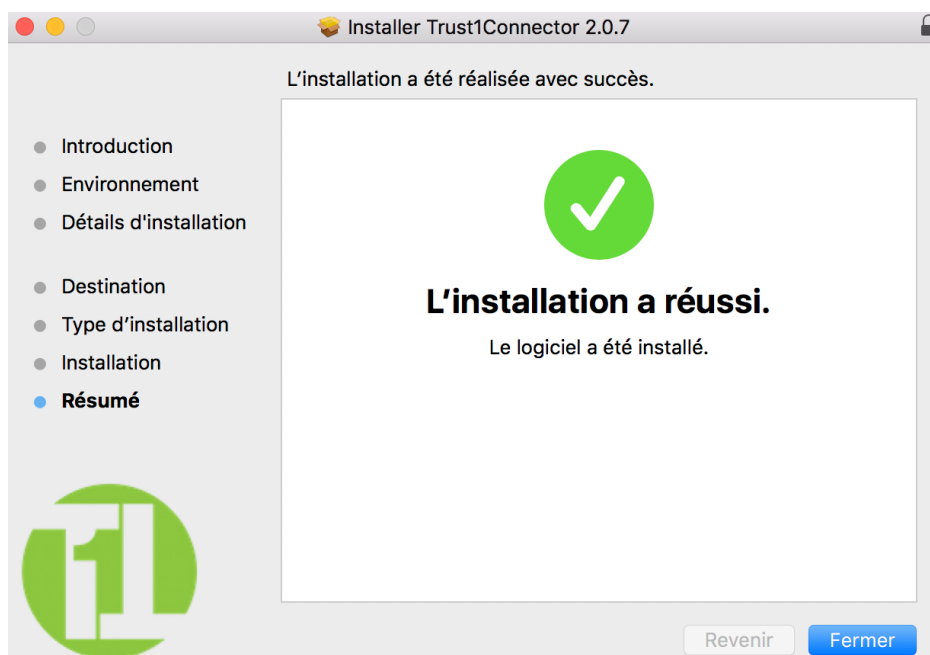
Installer Trust1Connector 2.0.7

L’installation a été réalisée avec succès.

Introduction
Environnement
Détails d'installation

Destination
Type d’installation
Installation
Résumé

L’installation a réussi.

Le logiciel a été installé.

Revenir
Fermer